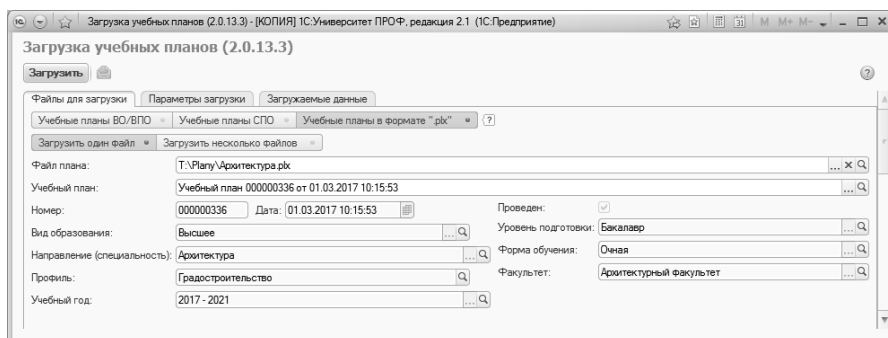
Загрузка учебных планов (2.0.13.3) - [КОПИЯ] 1С:Университет ПРОФ, редакция 2.1 (1С:Предприятие)

M M+ M-

Загрузка учебных планов (2.0.13.3)

Загрузить

?

Файлы для загрузки | Параметры загрузки | Загружаемые данные

Учебные планы ВО/ВПО | Учебные планы СПО | Учебные планы в формате ".plx" | ?

Загрузить один файл | Загрузить несколько файлов

Файл плана: T:\Planу\Архитектура.plx

Учебный план: Учебный план 000000336 от 01.03.2017 10:15:53

Номер: 000000336 Дата: 01.03.2017 10:15:53

Проведен:

Вид образования: Высшее

Уровень подготовки: Бакалавр

Направление (специальность): Архитектура

Форма обучения: Очная

Профиль: Градостроительство

Факультет: Архитектурный факультет

Учебный год: 2017 - 2021